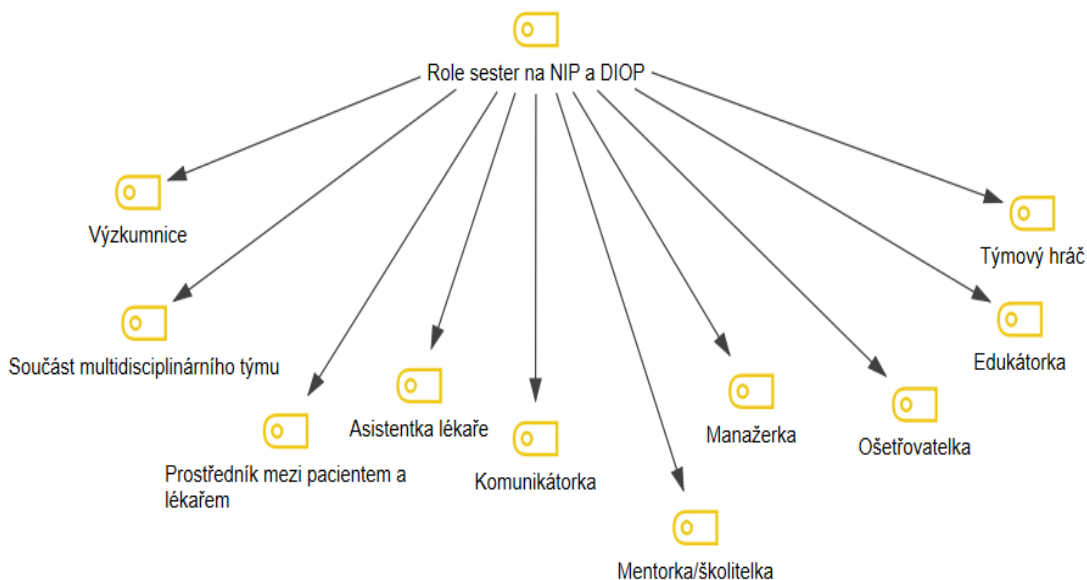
Role sester na NIP a DIOP

Výzkumnice

Týmový hráč

Součást multidisciplinárního týmu

Edukátorka

Asistentka lékaře

Prostředník mezi pacientem a lékařem

Komunikátorka

Manažerka

Ošetřovatelka

Mentorka/školitelka